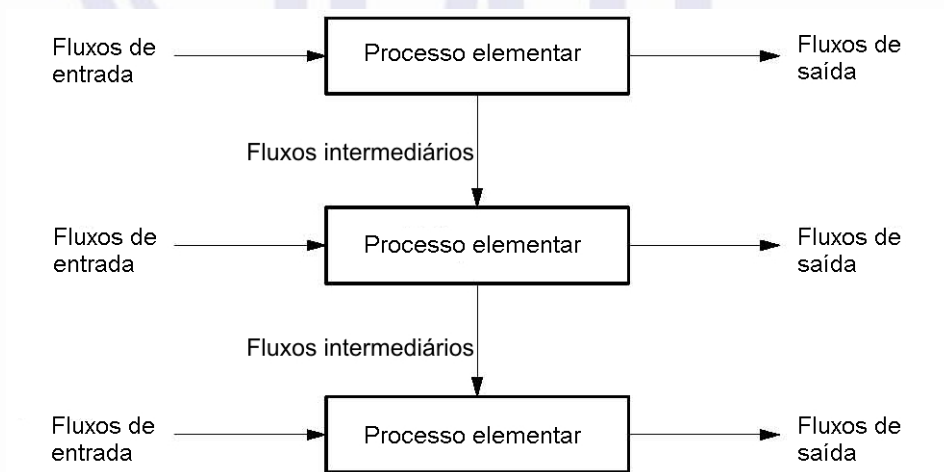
Fluxos de entrada

Processo elementar

Fluxos de saída

Fluxos intermediários

Fluxos de entrada

Processo elementar

Fluxos de saída

Fluxos intermediários

Fluxos de entrada

Processo elementar

Fluxos de saída